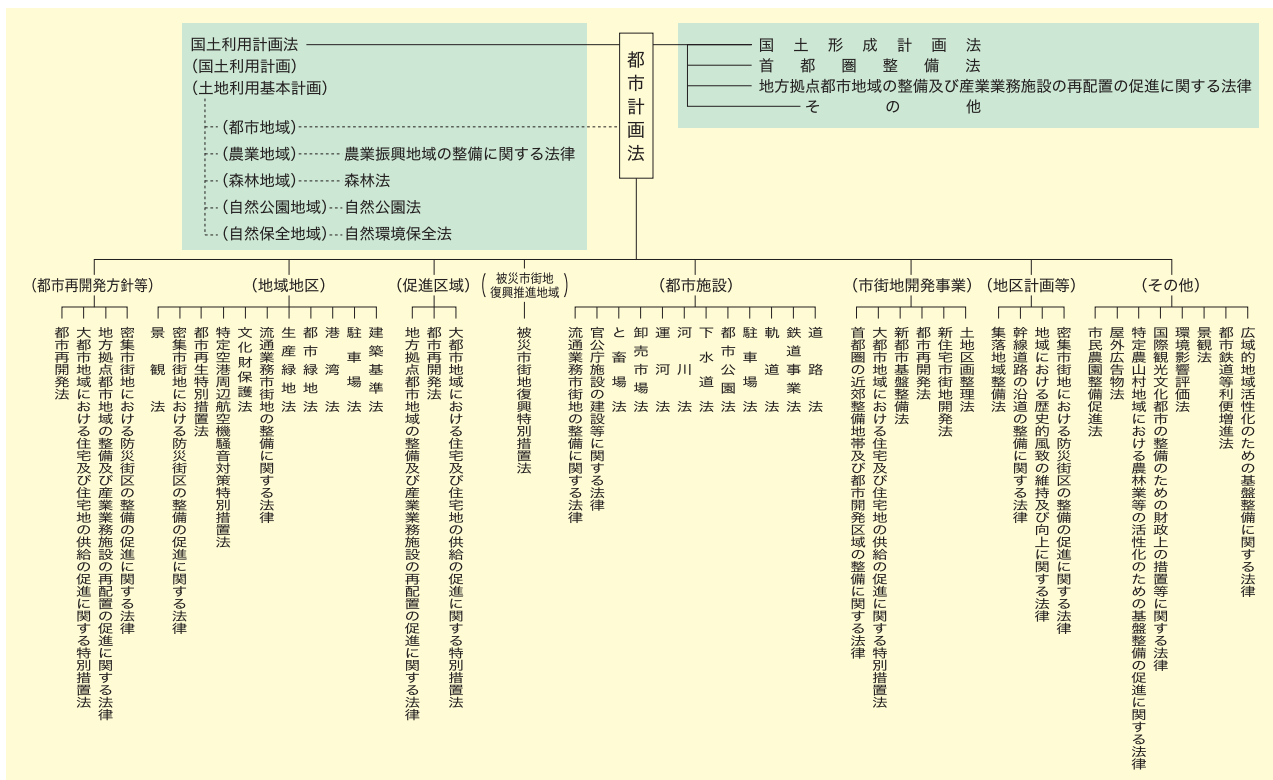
国土利用計画法
(国土利用計画)
(土地利用基本計画)
(都市地域)
(農業地域)……農業振興地域の整備に関する法律
(森林地域)……森林法
(自然公園地域)…自然公園法
(自然保全地域)…自然環境保全法

都市計画法

国土形成計画法
首都圏整備法
地方拠点都市地域の整備及び産業業務施設の再配置の促進に関する法律
その他

(都市再開発方針等)
密集市街地における防災街区の整備の促進に関する法律
地方拠点都市地域の整備及び産業業務施設の再配置の促進に関する法律
大都市地域における住宅及び住宅地の供給の促進に関する特別措置法
都市再開発法

(地域地区)
建築基準法
駐車場法
港湾法
都市緑地法
生産緑地法
流通業務市街地の整備に関する法律
文化財保護法
特定空港周辺航空機騒音対策特別措置法
都市再生特別措置法
密集市街地における防災街区の整備の促進に関する法律
景観法

(促進区域)
大都市地域における住宅及び住宅地の供給の促進に関する特別措置法
都市再開発法
地方拠点都市地域の整備及び産業業務施設の再配置の促進に関する法律

被災市街地復興推進地域
被災市街地復興特別措置法

(都市施設)
道路法
鉄道事業法
軌道法
駐車場法
都市公園法
下水道法
河川法
運河法
卸売市場法
と畜場法
官公庁施設の建設等に関する法律
流通業務市街地の整備に関する法律

(市街地開発事業)
土地区画整理法
新住宅市街地開発法
都市再開発法
新都市基盤整備法
大都市地域における住宅及び住宅地の供給の促進に関する特別措置法
首都圏の近郊整備地帯及び都市開発区域の整備に関する法律

(地区計画等)
密集市街地における防災街区の整備の促進に関する法律
地域における歴史的風致の維持及び向上に関する法律
幹線道路の沿道の整備に関する法律
集落地域整備法

(その他)
広域的地域活性化のための基盤整備に関する法律
都市鉄道等利便増進法
景観法
環境影響評価法
国際観光文化都市の整備のための財政上の措置等に関する法律
特定農山村地域における農林業等の活性化のための基盤整備の促進に関する法律
屋外広告物法
市民農園整備促進法